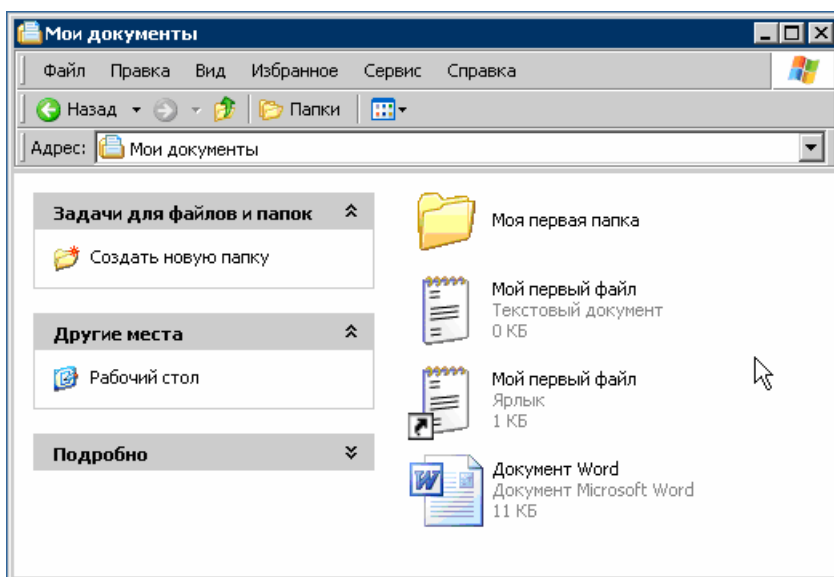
Мои документы

Файл Правка Вид Избранное Сервис Справка

Назад Папки

Адрес: Мои документы

Задачи для файлов и папок

Создать новую папку

Другие места

Рабочий стол

Подробно

Моя первая папка

Мой первый файл
Текстовый документ
0 КБ

Мой первый файл
Ярлык
1 КБ

Документ Word
Документ Microsoft Word
11 КБ